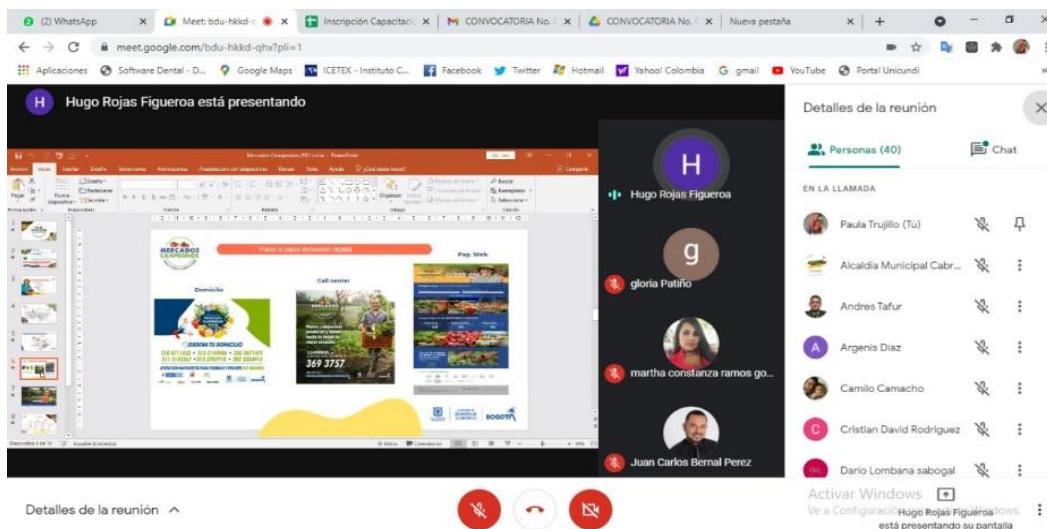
(2) WhatsApp | Meet: bdu-hkkd-c | Inscripción Capacitac | CONVOCATORIA No. | CONVOCATORIA No. | Nueva pestaña

meet.google.com/bdu-hkkd-qhx?pli=1

Aplicaciones | Software Dental - D... | Google Maps | ICETEX - Instituto C... | Facebook | Twitter | Hotmail | Yahoo! Colombia | gmail | YouTube | Portal Unicundi

H Hugo Rojas Figueroa está presentando

Mercados Campesinos 2021.pptx - PowerPoint

MERCADOS CAMPESINOS

Paso a paso inclusión digital

Domicilio

Call center

Pag. Web.

¡ORDENA TU DOMICILIO!

369 3757

BOGOTÁ

Hugo Rojas Figueroa

gloria Patiño

martha constanza ramos go...

Juan Carlos Bernal Perez

Detalles de la reunión

Personas (40)

Chat

EN LA LLAMADA

Paula Trujillo (Tú)

Alcaldia Municipal Cabr...

Andres Tafur

Argenis Diaz

Camilo Camacho

Cristian David Rodriguez

Dario Lombana sabogal

Detalles de la reunión ^

Activar Windows
Ve a Configuración

Hugo Rojas Figueroa está presentando su pantalla